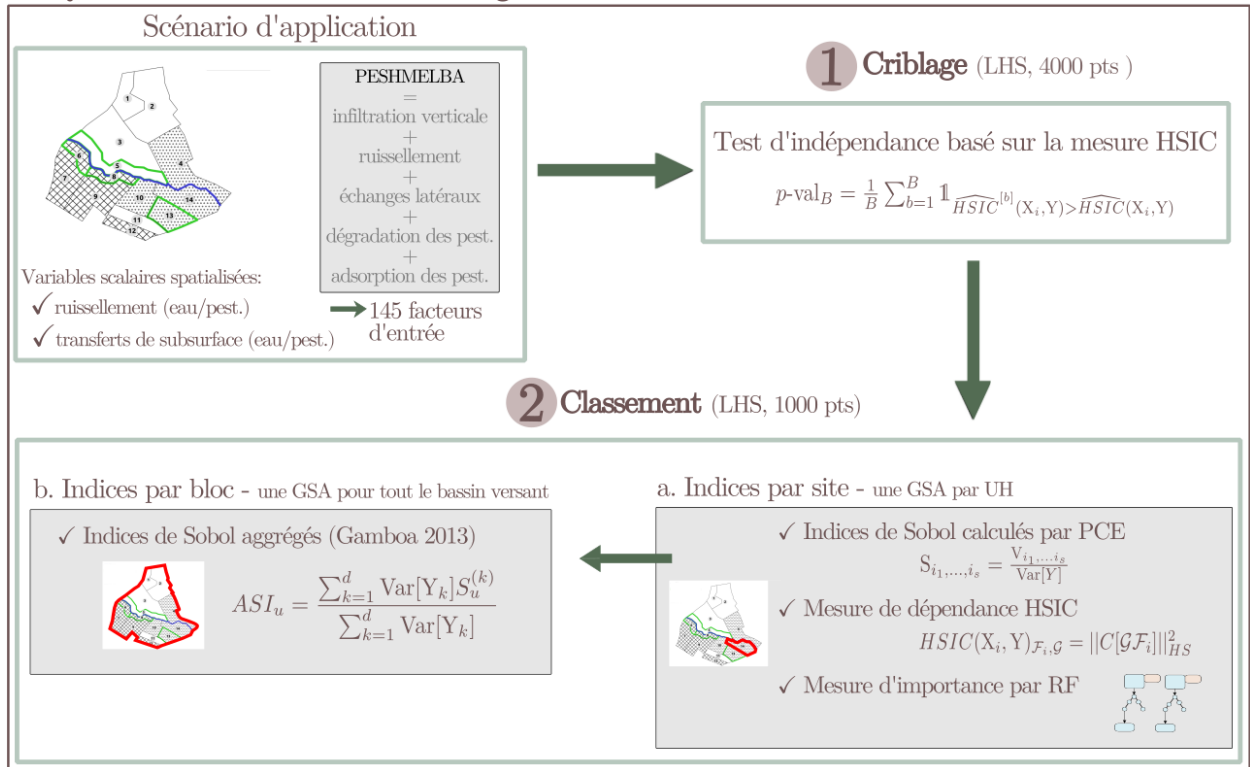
Scénario d'application

1 2 3 4 5 6 7 8 9 10 11 12 13 14

PESHMELBA
=
infiltration verticale
+
ruissellement
+
échanges latéraux
+
dégradation des pest.
+
adsorption des pest.

Variables scalaires spatialisées:
✓ ruissellement (eau/pest.)
✓ transferts de subsurface (eau/pest.)

145 facteurs d'entrée

1 Criblage (LHS, 4000 pts )

Test d'indépendance basé sur la mesure HSIC

$p\text{-val}_B = \frac{1}{B}\sum_{b=1}^{B} \mathbb{1}_{\widehat{HSIC}^{[b]}(X_i,Y) > \widehat{HSIC}(X_i,Y)}$

2 Classement (LHS, 1000 pts)

b. Indices par bloc - une GSA pour tout le bassin versant

✓ Indices de Sobol aggrégés (Gamboa 2013)

$ASI_u = \frac{\sum_{k=1}^{d} \mathrm{Var}[Y_k] S_u^{(k)}}{\sum_{k=1}^{d} \mathrm{Var}[Y_k]}$

a. Indices par site - une GSA par UH

✓ Indices de Sobol calculés par PCE

$S_{i_1,\ldots,i_s} = \frac{V_{i_1,\ldots,i_s}}{\mathrm{Var}[Y]}$

✓ Mesure de dépendance HSIC

$HSIC(X_i, Y)_{\mathcal{F}_i,\mathcal{G}} = ||C[\mathcal{G}\mathcal{F}_i]||_{HS}^2$

✓ Mesure d'importance par RF